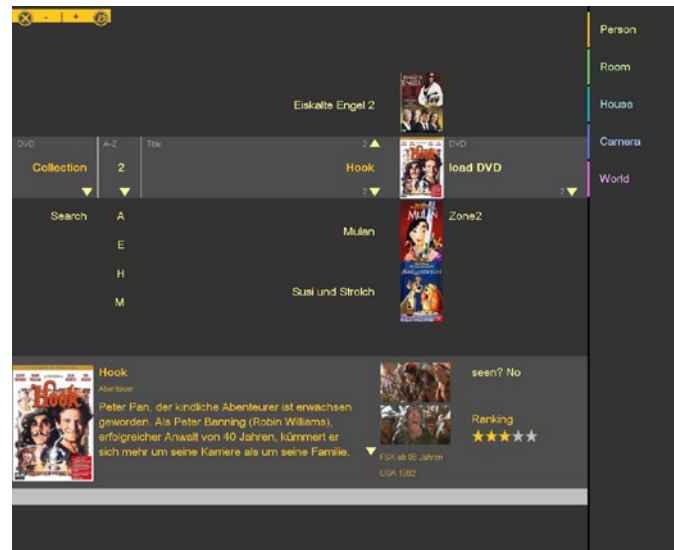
- | +

Person

Room

House

Camera

World

Eiskalte Engel 2

DVD

Collection

A-Z

2

Title

2

Hook

2

DVD

load DVD

2

Search

A

E

H

M

Mulan

Zone2

Susi und Strolch

Hook

Abenteuer

Peter Pan, der kindliche Abenteurer ist erwachsen geworden. Als Peter Banning (Robin Williams), erfolgreicher Anwalt von 40 Jahren, kümmert er sich mehr um seine Karriere als um seine Familie.

FSK ab 06 Jahren

USA 1992

seen? No

Ranking

★★★★★